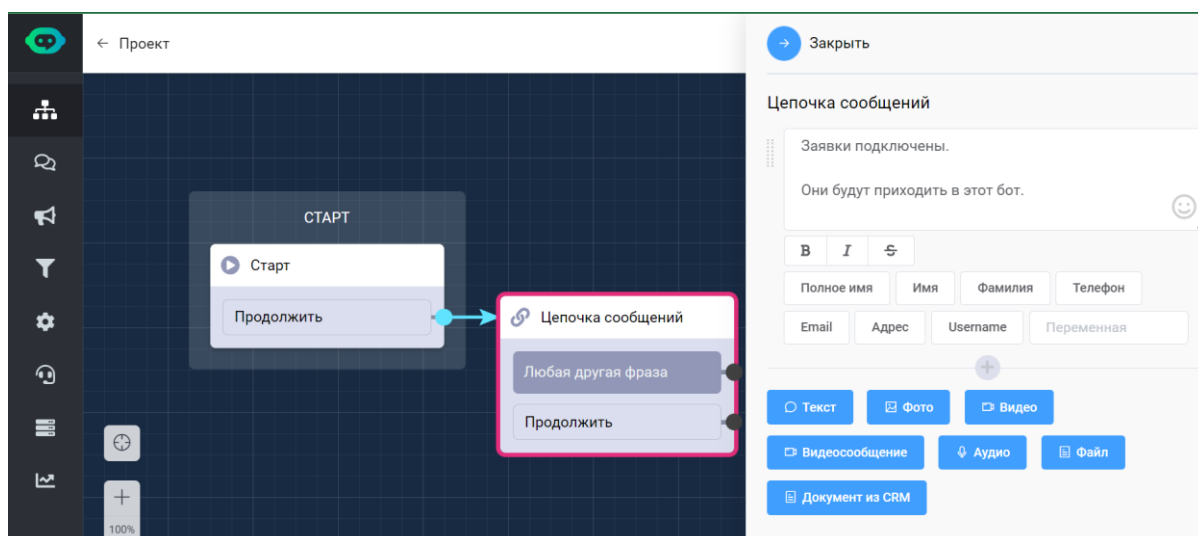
← Проект

СТАРТ

Старт

Продолжить

Цепочка сообщений

Любая другая фраза

Продолжить

100%

Закрыть

Цепочка сообщений

Заявки подключены.

Они будут приходить в этот бот.

B I S

Полное имя Имя Фамилия Телефон

Email Адрес Username Переменная

Текст Фото Видео

Видеосообщение Аудио Файл

Документ из CRM